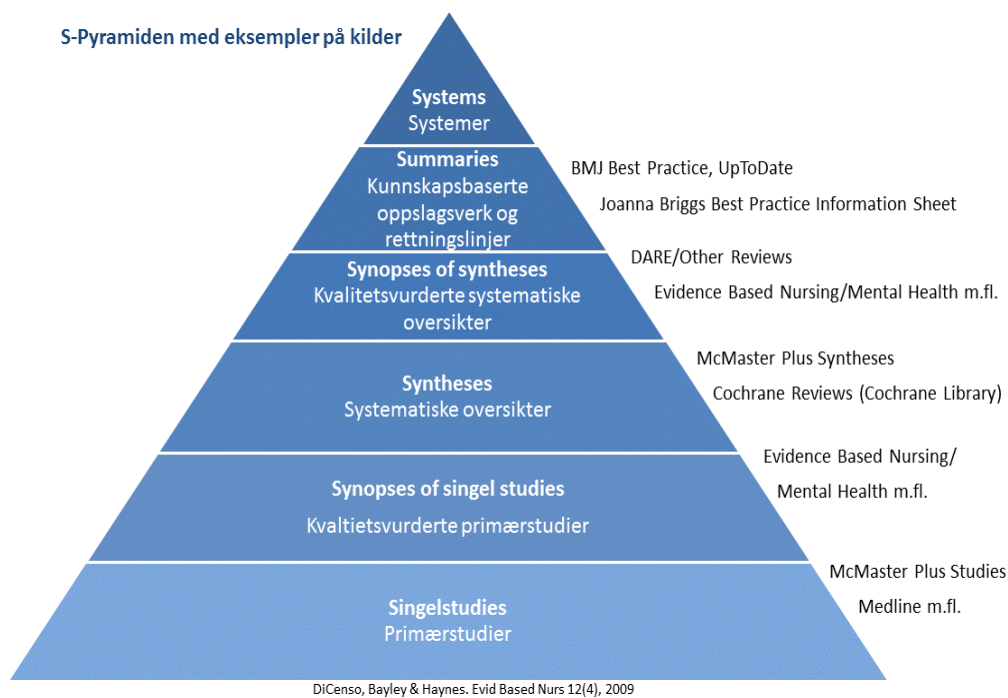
S-Pyramiden med eksempler på kilder

Systems
Systemer

Summaries
Kunnskapsbaserte oppslagsverk og rettningslinjer

BMJ Best Practice, UpToDate

Joanna Briggs Best Practice Information Sheet

Synopses of syntheses
Kvalitetsvurderte systematiske oversikter

DARE/Other Reviews

Evidence Based Nursing/Mental Health m.fl.

Syntheses
Systematiske oversikter

McMaster Plus Syntheses

Cochrane Reviews (Cochrane Library)

Synopses of singel studies
Kvaltietsvurderte primærstudier

Evidence Based Nursing/ Mental Health m.fl.

Singelstudies
Primærstudier

McMaster Plus Studies

Medline m.fl.

DiCenso, Bayley & Haynes. Evid Based Nurs 12(4), 2009